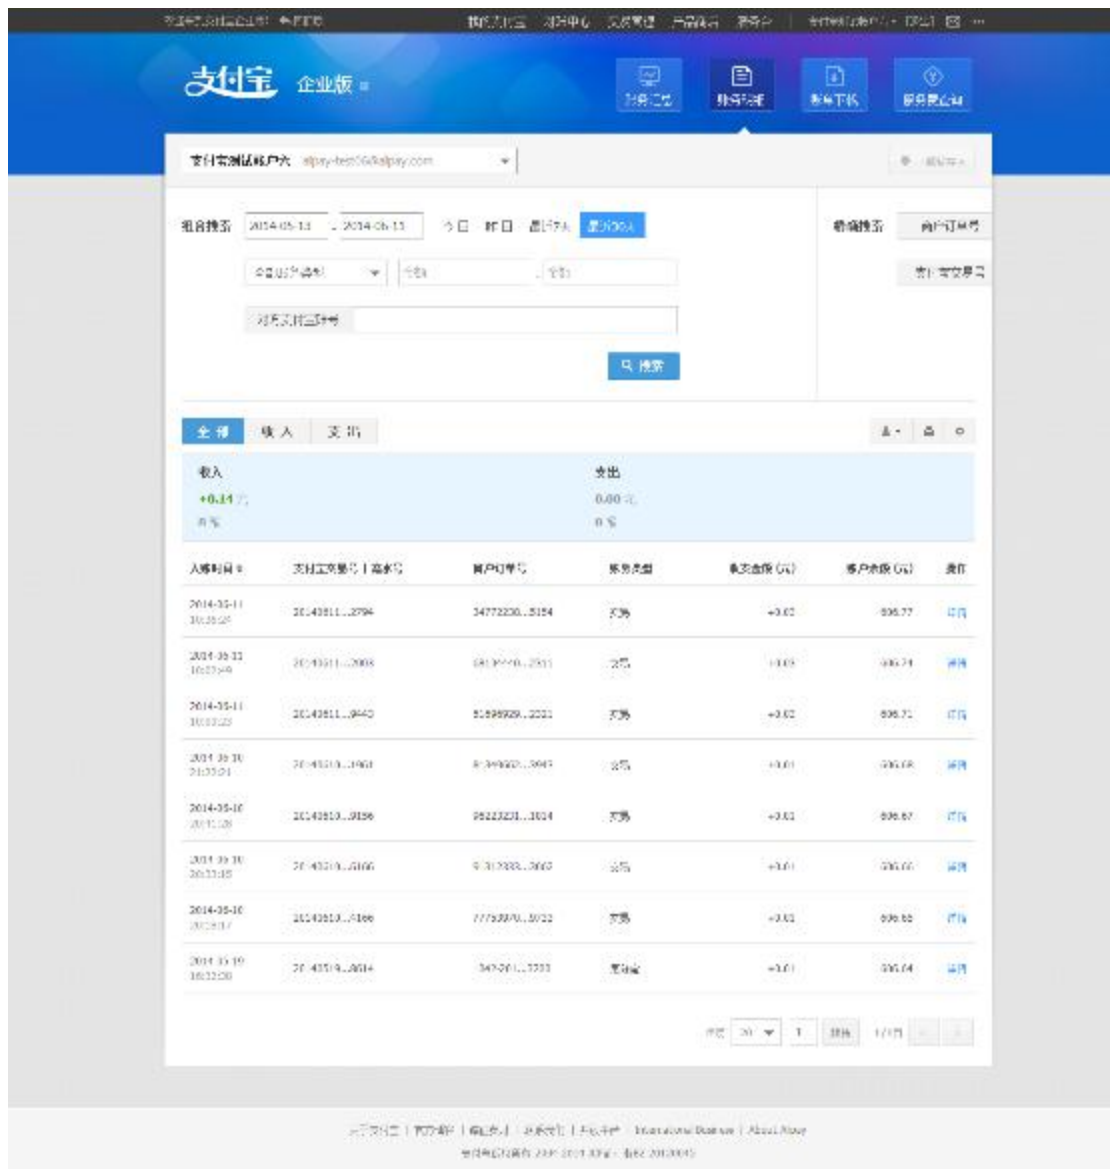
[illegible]　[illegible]　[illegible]　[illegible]　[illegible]　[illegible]　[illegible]

支付宝 企业版

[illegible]　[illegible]　账单下载　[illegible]

支付宝测试账户六 alipay-test06@alipay.com

组合搜索 2014-05-13 - 2014-06-13 今日 昨日 最近7天 最近30天

精确搜索 商户订单号

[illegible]

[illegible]

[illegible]

搜索

全部 收入 支出

收入
+0.14 元
8 笔

支出
0.00 元
0 笔

| 入账时间 | 支付宝交易号丨流水号 | 商户订单号 | 账务类型 | 收支金额(元) | 账户余额(元) | 操作 |
|---|---|---|---|---|---|---|
| 2014-06-11 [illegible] | 20140611...2794 | 34772230...5154 | 交易 | +0.02 | 606.77 | 详情 |
| 2014-06-11 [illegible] | 20140611...2008 | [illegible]...2311 | 交易 | +0.03 | 606.74 | 详情 |
| 2014-06-11 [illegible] | 20140611...9440 | 51896929...2221 | 交易 | +0.02 | 606.71 | 详情 |
| 2014-06-10 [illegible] | 20140610...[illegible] | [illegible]...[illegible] | 交易 | +0.01 | 606.68 | 详情 |
| 2014-06-10 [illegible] | 20140610...9156 | 95223231...3014 | 交易 | +0.02 | 606.67 | 详情 |
| 2014-06-10 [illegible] | 20140610...6166 | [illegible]...2002 | 交易 | +0.01 | 606.66 | 详情 |
| 2014-06-10 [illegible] | 20140610...4166 | 77759970...5932 | 交易 | +0.02 | 606.65 | 详情 |
| 2014-06-09 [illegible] | 20140609...8614 | 3472011...3333 | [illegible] | +0.01 | 606.64 | 详情 |

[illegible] 20 1 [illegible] 1/1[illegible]

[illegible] | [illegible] | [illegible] | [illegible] | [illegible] | International Business | About Alipay
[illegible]